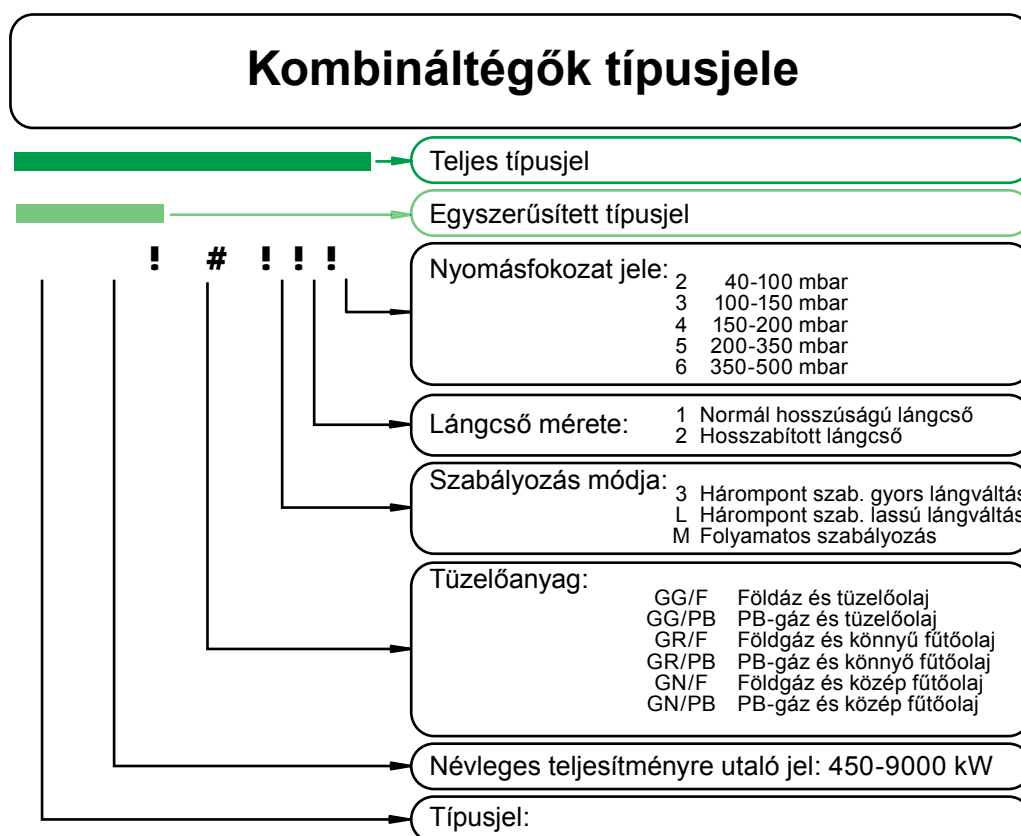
Kombináltégők típusjele

Teljes típusjel

Egyszerűsített típusjel

! # ! ! !

Nyomásfokozat jele: 2 40-100 mbar
3 100-150 mbar
4 150-200 mbar
5 200-350 mbar
6 350-500 mbar

Lángcső mérete: 1 Normál hosszúságú lángcső
2 Hosszabított lángcső

Szabályozás módja: 3 Hárompont szab. gyors lángváltás
L Hárompont szab. lassú lángváltás
M Folyamatos szabályozás

Tüzelőanyag:
GG/F Földáz és tüzelőolaj
GG/PB PB-gáz és tüzelőolaj
GR/F Földgáz és könnyű fűtőolaj
GR/PB PB-gáz és könnyő fűtőolaj
GN/F Földgáz és közép fűtőolaj
GN/PB PB-gáz és közép fűtőolaj

Névleges teljesítményre utaló jel: 450-9000 kW

Típusjel: